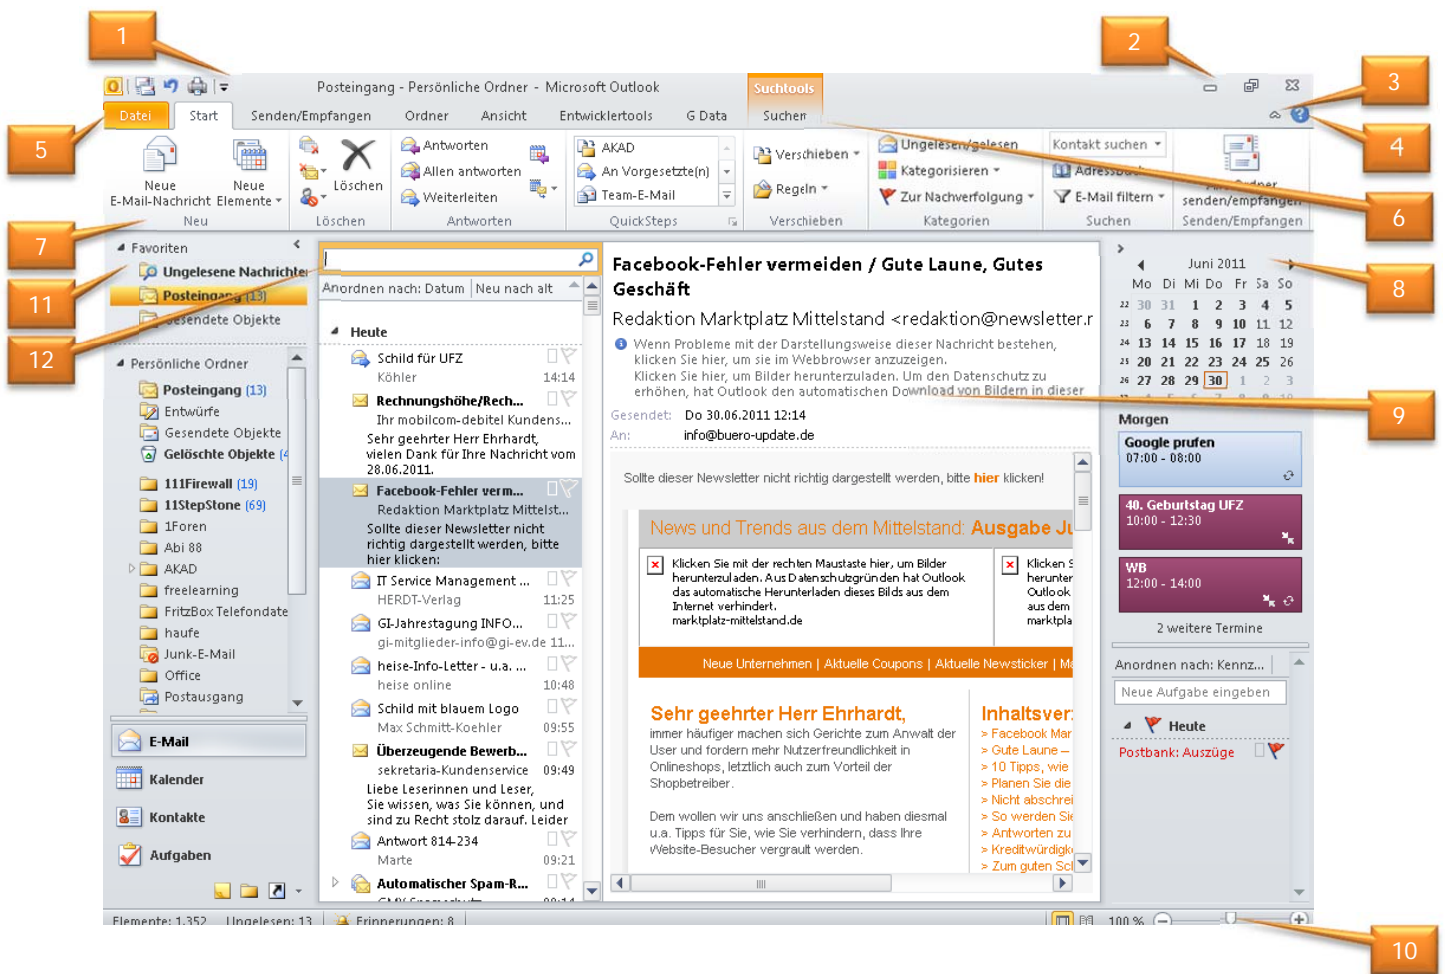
1
2
3
4
5
6
7
8
9
10
11
12

Posteingang - Persönliche Ordner - Microsoft Outlook
Suchtools
Datei Start Senden/Empfangen Ordner Ansicht Entwicklertools G Data Suchen

Neue E-Mail-Nachricht
Neue Elemente
Neu
Löschen
Löschen
Antworten
Allen antworten
Weiterleiten
Antworten
AKAD
An Vorgesetzte(n)
Team-E-Mail
QuickSteps
Verschieben
Regeln
Verschieben
Ungelesen/gelesen
Kategorisieren
Zur Nachverfolgung
Kategorien
Kontakt suchen
Adressbuch
E-Mail filtern
Suchen
Alle Ordner senden/empfangen
Senden/Empfangen

Favoriten
Ungelesene Nachrichten
Posteingang (13)
Gesendete Objekte
Persönliche Ordner
Posteingang (13)
Entwürfe
Gesendete Objekte
Gelöschte Objekte (4)
111Firewall (19)
11StepStone (69)
1Foren
Abi 88
AKAD
freelearning
FritzBox Telefondaten
haufe
Junk-E-Mail
Office
Postausgang
E-Mail
Kalender
Kontakte
Aufgaben

Anordnen nach: Datum | Neu nach alt
Heute
Schild für UFZ
Köhler 14:14
Rechnungshöhe/Rech...
Ihr mobilcom-debitel Kundens...
Sehr geehrter Herr Ehrhardt, vielen Dank für Ihre Nachricht vom 28.06.2011.
Facebook-Fehler verm...
Redaktion Marktplatz Mittelst...
Sollte dieser Newsletter nicht richtig dargestellt werden, bitte hier klicken:
IT Service Management ...
HERDT-Verlag 11:25
GI-Jahrestagung INFO...
gi-mitglieder-info@gi-ev.de 11...
heise-Info-Letter - u.a. ...
heise online 10:48
Schild mit blauem Logo
Max Schmitt-Koehler 09:55
Überzeugende Bewerb...
sekretaria-Kundenservice 09:49
Liebe Leserinnen und Leser, Sie wissen, was Sie können, und sind zu Recht stolz darauf. Leider
Antwort 814-234
Marte 09:21
Automatischer Spam-R...

Facebook-Fehler vermeiden / Gute Laune, Gutes Geschäft
Redaktion Marktplatz Mittelstand <redaktion@newsletter.r
Wenn Probleme mit der Darstellungsweise dieser Nachricht bestehen, klicken Sie hier, um sie im Webbrowser anzuzeigen.
Klicken Sie hier, um Bilder herunterzuladen. Um den Datenschutz zu erhöhen, hat Outlook den automatischen Download von Bildern in dieser
Gesendet: Do 30.06.2011 12:14
An: info@buero-update.de
Sollte dieser Newsletter nicht richtig dargestellt werden, bitte hier klicken!
News und Trends aus dem Mittelstand: Ausgabe Ju
Klicken Sie mit der rechten Maustaste hier, um Bilder herunterzuladen. Aus Datenschutzgründen hat Outlook das automatische Herunterladen dieses Bilds aus dem Internet verhindert. marktplatz-mittelstand.de
Klicken S herunter Outlook aus dem marktpla
Neue Unternehmen | Aktuelle Coupons | Aktuelle Newsticker | Mi
Sehr geehrter Herr Ehrhardt,
immer häufiger machen sich Gerichte zum Anwalt der User und fordern mehr Nutzerfreundlichkeit in Onlineshops, letztlich auch zum Vorteil der Shopbetreiber.
Dem wollen wir uns anschließen und haben diesmal u.a. Tipps für Sie, wie Sie verhindern, dass Ihre Website-Besucher vergrault werden.
Inhaltsver
> Facebook Mar
> Gute Laune –
> 10 Tipps, wie
> Planen Sie die
> Nicht abschrei
> So werden Sie
> Antworten zu
> Kreditwürdigk
> Zum guten Sc

Juni 2011
Mo Di Mi Do Fr Sa So
22 30 31 1 2 3 4 5
23 6 7 8 9 10 11 12
24 13 14 15 16 17 18 19
25 20 21 22 23 24 25 26
26 27 28 29 30 1 2 3
Morgen
Google prüfen
07:00 - 08:00
40. Geburtstag UFZ
10:00 - 12:30
WB
12:00 - 14:00
2 weitere Termine
Anordnen nach: Kennz...
Neue Aufgabe eingeben
Heute
Postbank: Auszüge

Elemente: 1.352 Ungelesen: 13 Erinnerungen: 8 100 %